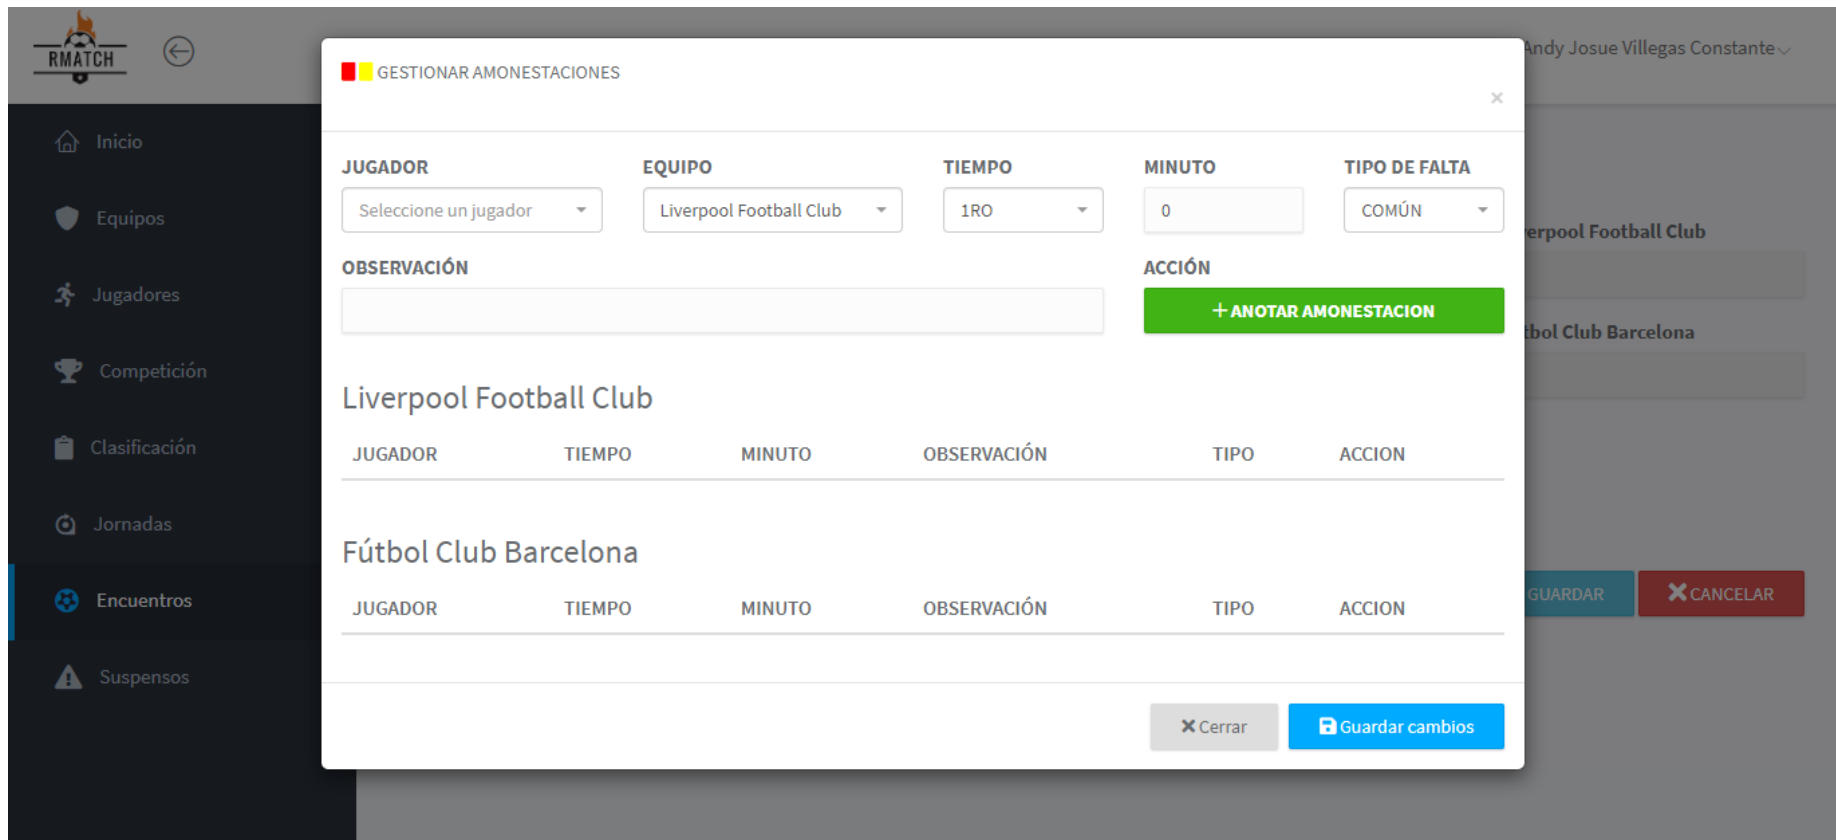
RMATCH

Andy Josue Villegas Constante

Inicio
Equipos
Jugadores
Competición
Clasificación
Jornadas
Encuentros
Suspensos

GESTIONAR AMONESTACIONES

×

JUGADOR
Seleccione un jugador

EQUIPO
Liverpool Football Club

TIEMPO
1RO

MINUTO
0

TIPO DE FALTA
COMÚN

OBSERVACIÓN

ACCIÓN
+ ANOTAR AMONESTACION

Liverpool Football Club

| JUGADOR | TIEMPO | MINUTO | OBSERVACIÓN | TIPO | ACCION |
|---|---|---|---|---|---|

Fútbol Club Barcelona

| JUGADOR | TIEMPO | MINUTO | OBSERVACIÓN | TIPO | ACCION |
|---|---|---|---|---|---|

✕ Cerrar
Guardar cambios

erpool Football Club
tbol Club Barcelona
GUARDAR
CANCELAR